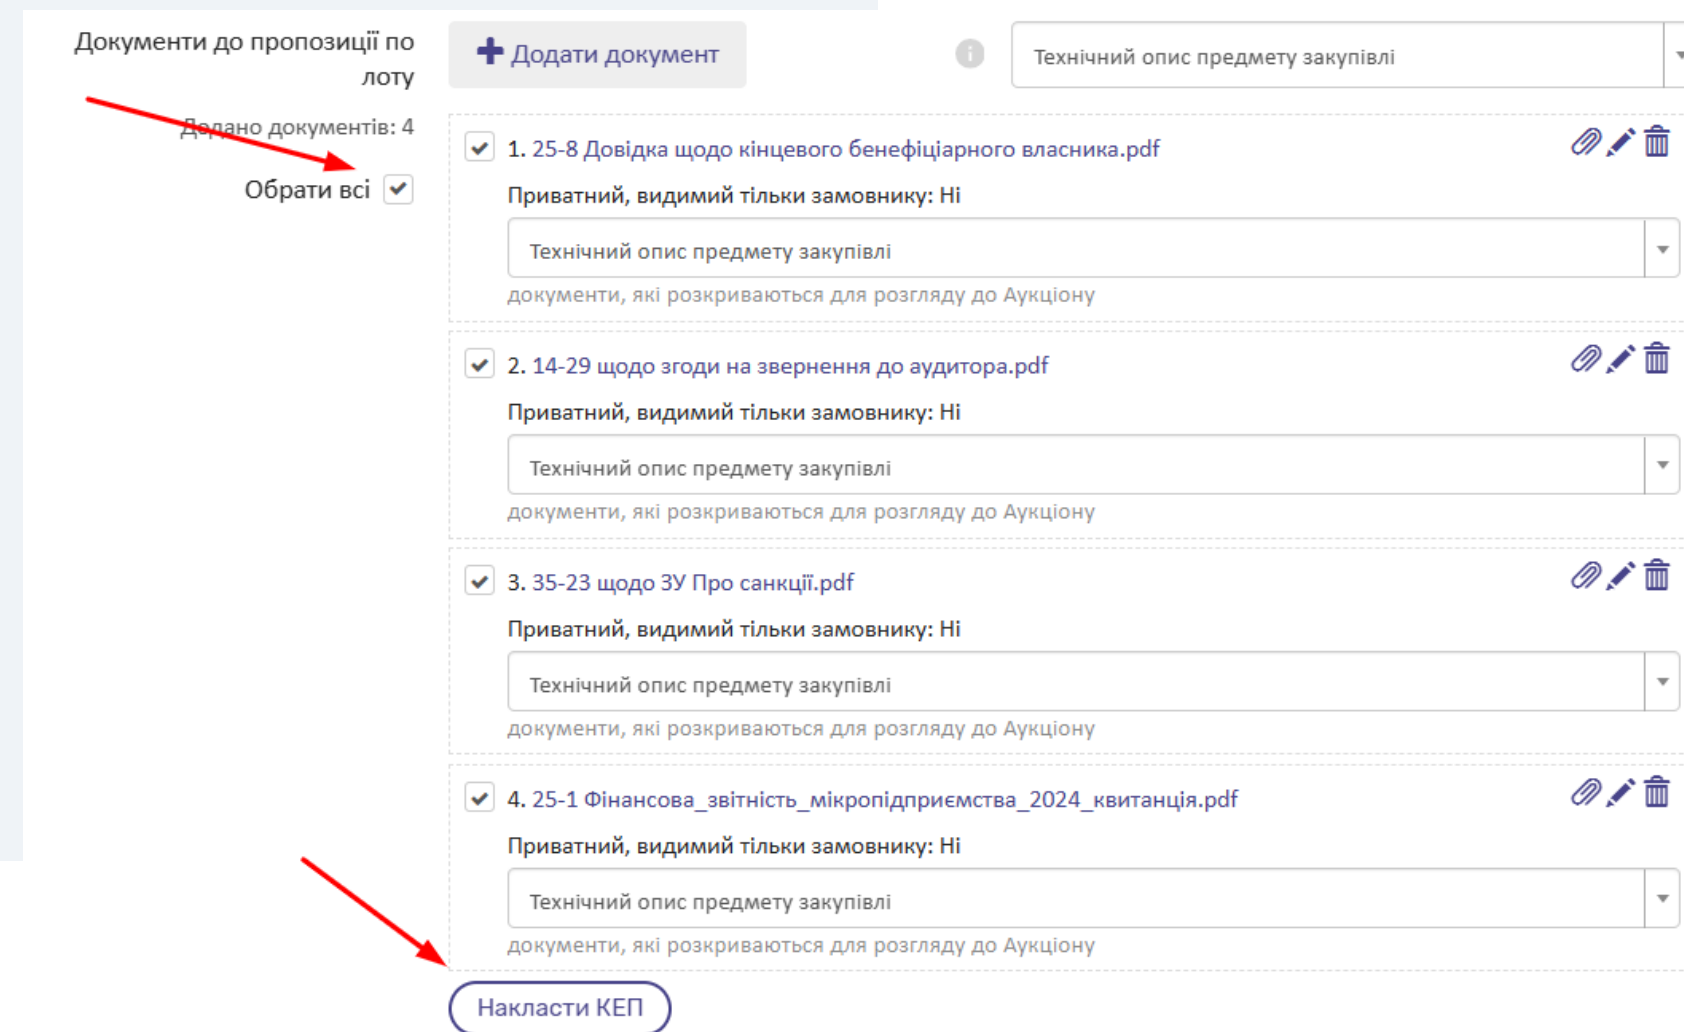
Документи до пропозиції по лоту

Додано документів: 4

Обрати всі

Додати документ

Технічний опис предмету закупівлі

1. 25-8 Довідка щодо кінцевого бенефіціарного власника.pdf

Приватний, видимий тільки замовнику: Ні

Технічний опис предмету закупівлі

документи, які розкриваються для розгляду до Аукціону

2. 14-29 щодо згоди на звернення до аудитора.pdf

Приватний, видимий тільки замовнику: Ні

Технічний опис предмету закупівлі

документи, які розкриваються для розгляду до Аукціону

3. 35-23 щодо ЗУ Про санкції.pdf

Приватний, видимий тільки замовнику: Ні

Технічний опис предмету закупівлі

документи, які розкриваються для розгляду до Аукціону

4. 25-1 Фінансова_звітність_мікропідприємства_2024_квитанція.pdf

Приватний, видимий тільки замовнику: Ні

Технічний опис предмету закупівлі

документи, які розкриваються для розгляду до Аукціону

Накласти КЕП